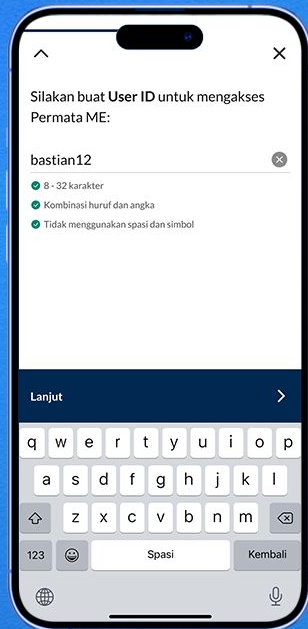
Silakan buat **User ID** untuk mengakses Permata ME:

bastian12

8 - 32 karakter

Kombinasi huruf dan angka

Tidak menggunakan spasi dan simbol

Lanjut

q w e r t y u i o p

a s d f g h j k l

z x c v b n m

123

Spasi

Kembali